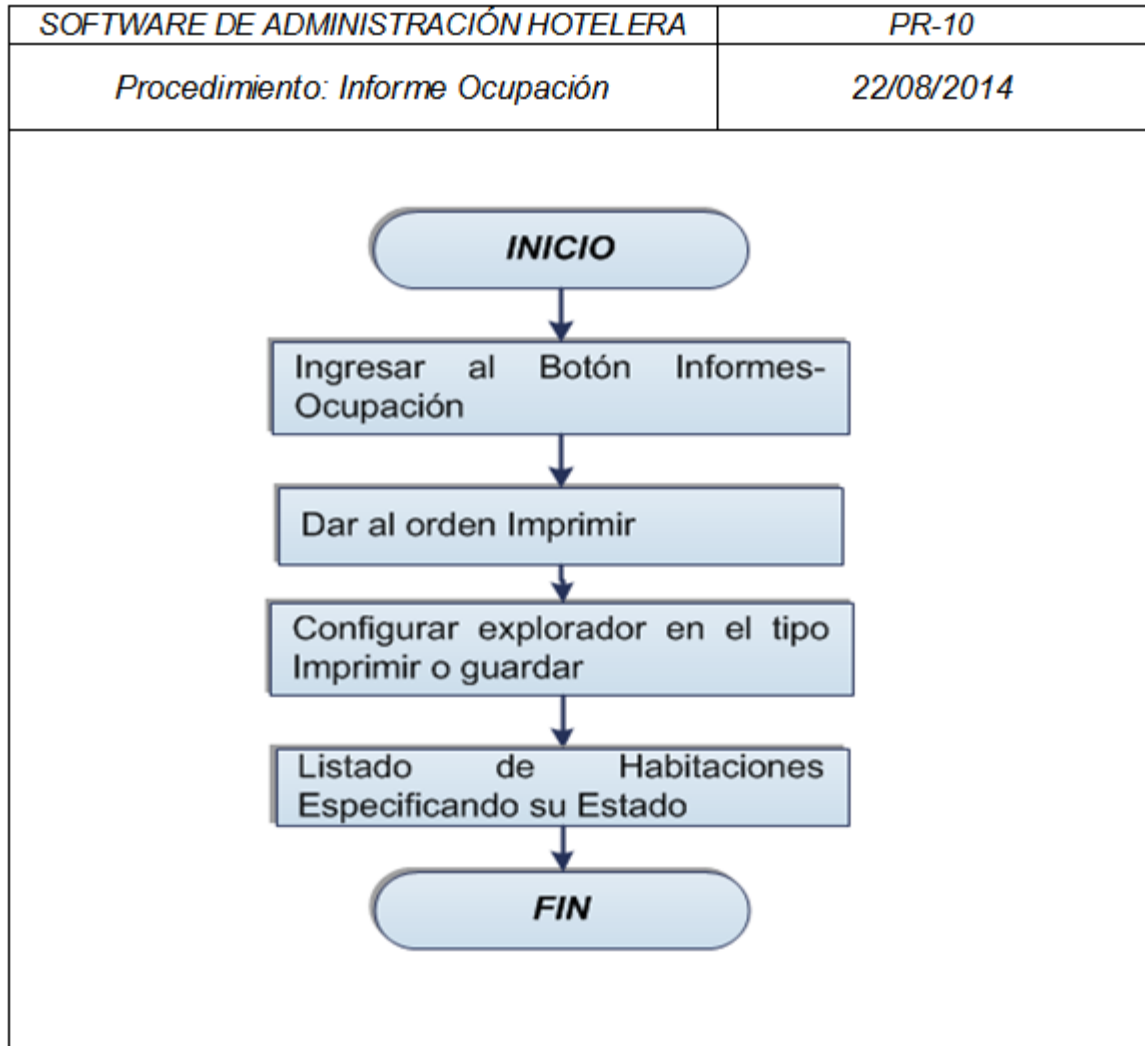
| SOFTWARE DE ADMINISTRACIÓN HOTELERA | PR-10 |
|---|---|
| Procedimiento: Informe Ocupación | 22/08/2014 |

INICIO

Ingresar al Botón Informes-Ocupación

Dar al orden Imprimir

Configurar explorador en el tipo Imprimir o guardar

Listado de Habitaciones Especificando su Estado

FIN